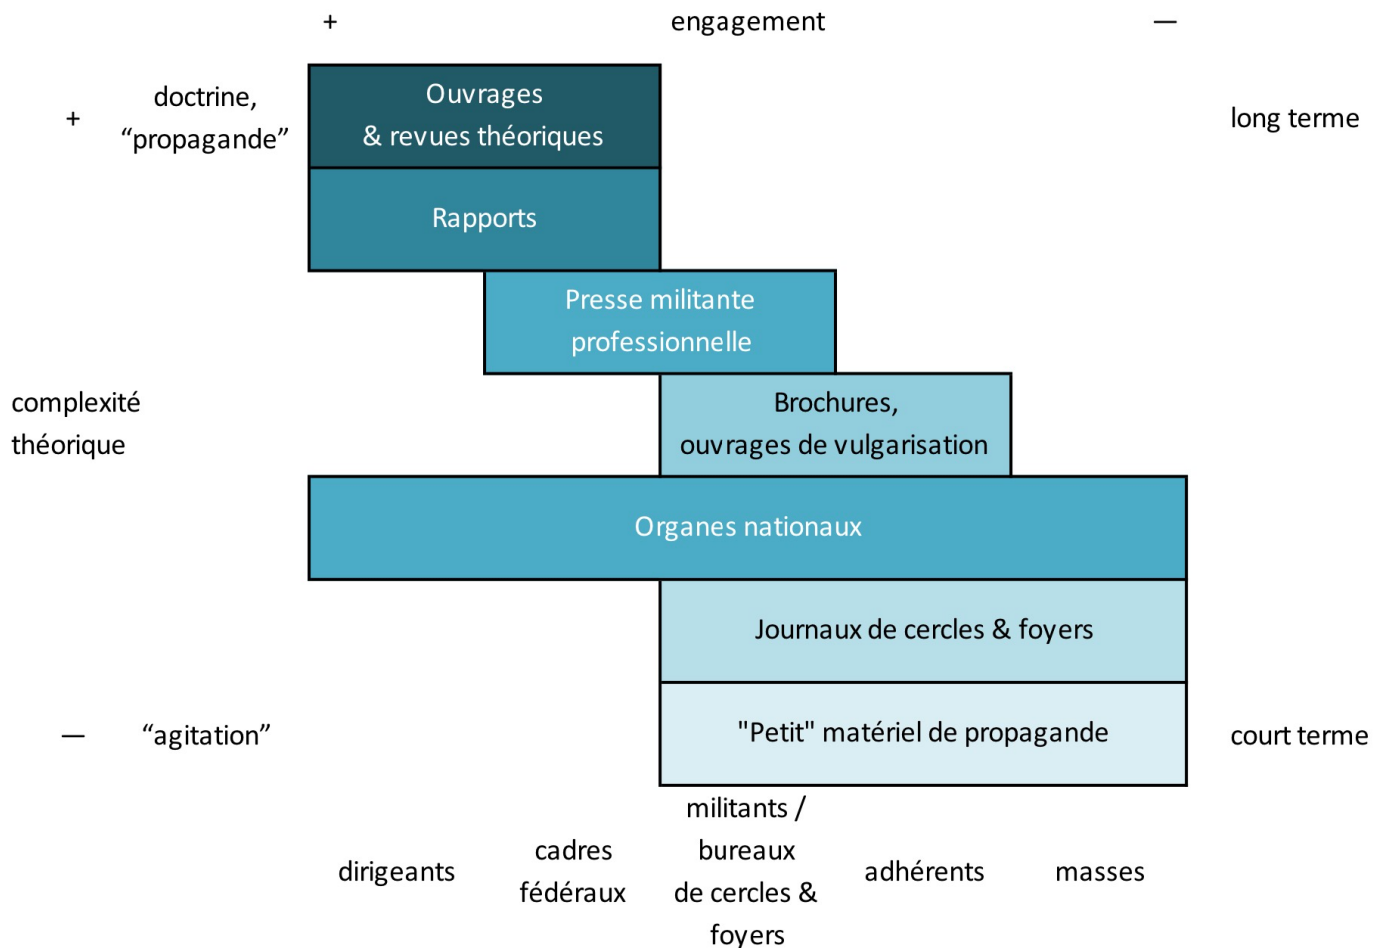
+ engagement —

+ doctrine, “propagande”

Ouvrages & revues théoriques

long terme

Rapports

Presse militante professionnelle

complexité théorique

Brochures, ouvrages de vulgarisation

Organes nationaux

Journaux de cercles & foyers

— “agitation”

"Petit" matériel de propagande

court terme

dirigeants

cadres fédéraux

militants / bureaux de cercles & foyers

adhérents

masses